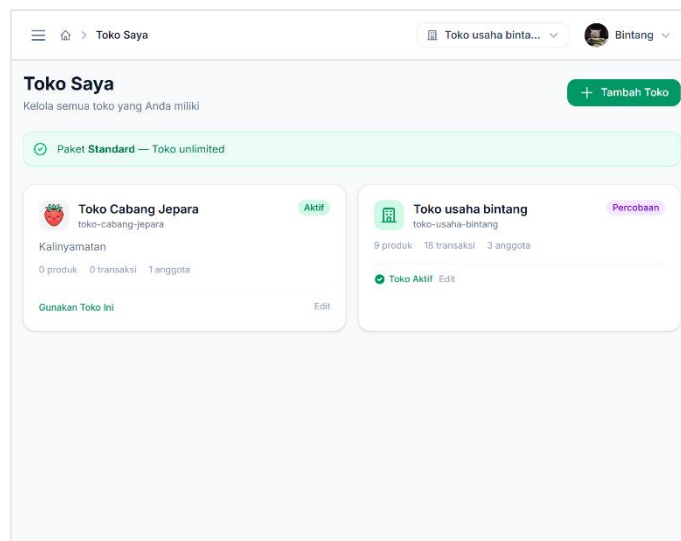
> Toko Saya

Toko usaha binta...

Bintang

Toko Saya

Kelola semua toko yang Anda miliki

+ Tambah Toko

Paket **Standard** — Toko unlimited

Toko Cabang Jepara

toko-cabang-jepara

Aktif

Kalinyamatan

0 produk 0 transaksi 1 anggota

Gunakan Toko Ini

Edit

Toko usaha bintang

toko-usaha-bintang

Percobaan

9 produk 18 transaksi 3 anggota

Toko Aktif Edit